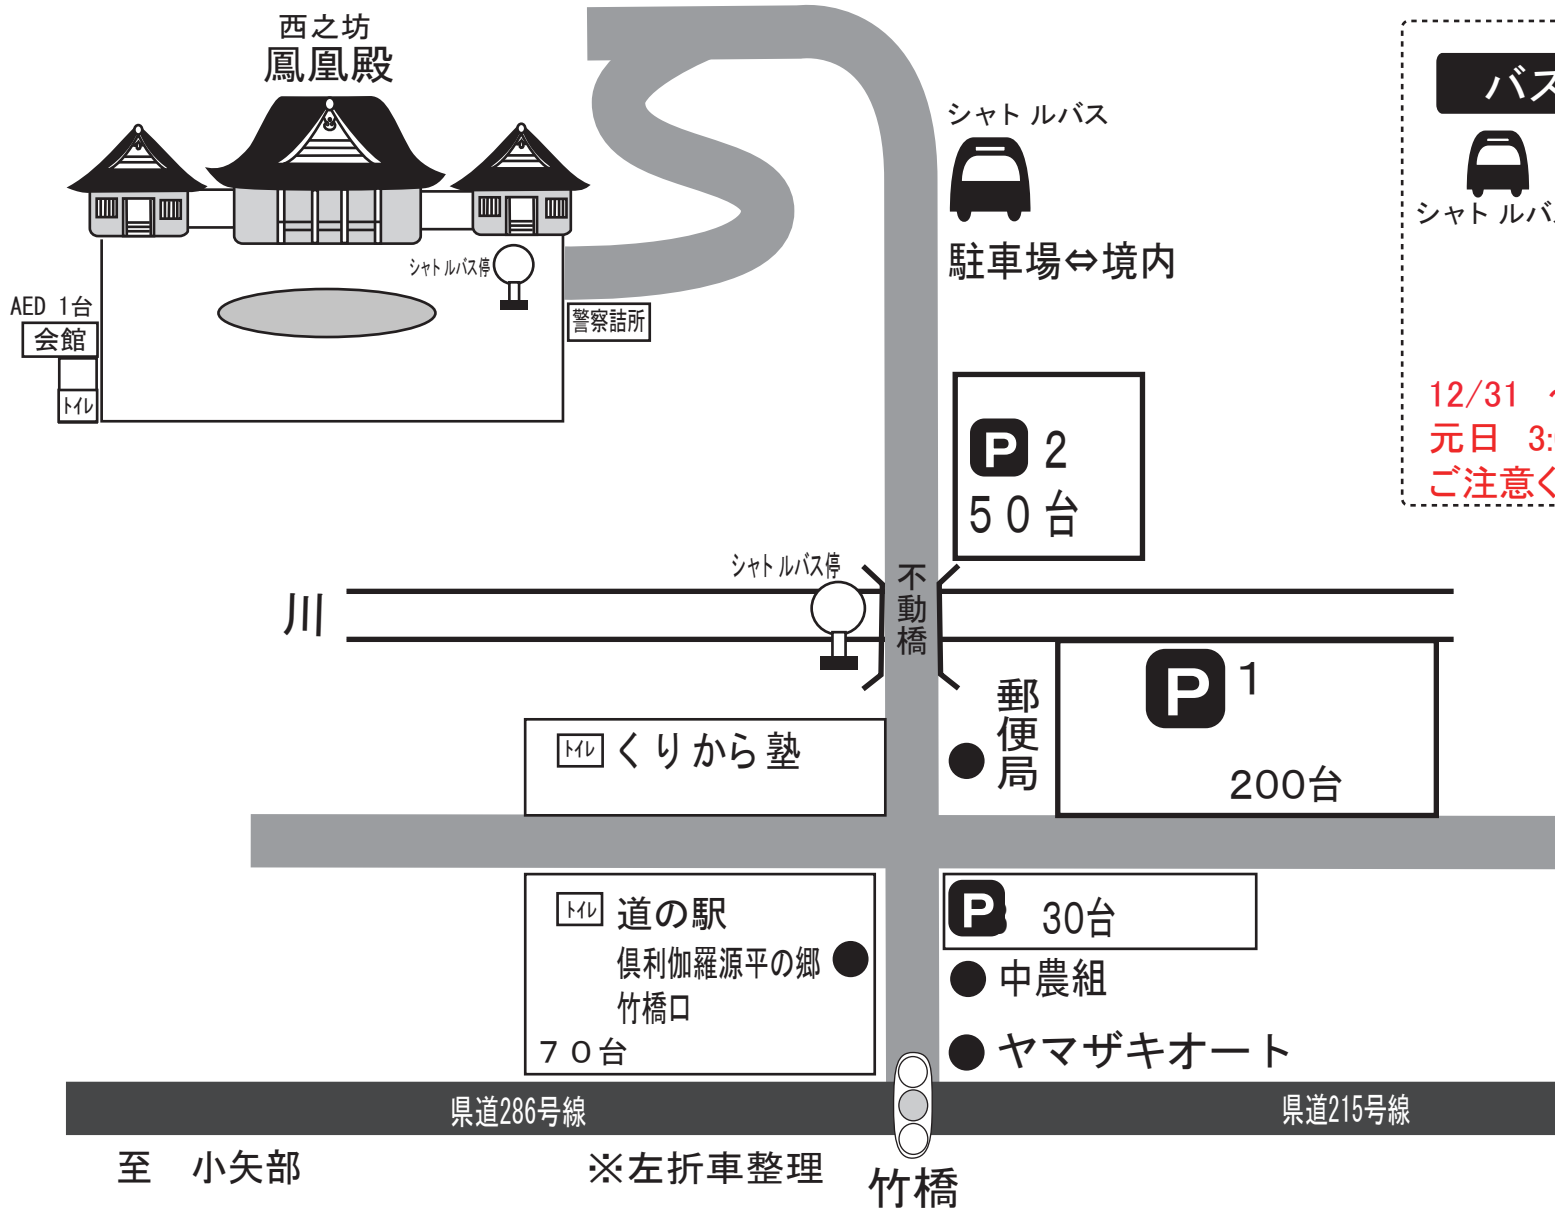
西之坊
鳳凰殿

シャトルバス
駐車場⇔境内

バス
シャトルバ

シャトルバス停
AED 1台
会館
トイレ
警察詰所

12/31
元日 3:
ご注意く

P 2
50台

シャトルバス停
川
不動橋

郵便局
P 1
200台

トイレ くりから塾

トイレ 道の駅
倶利伽羅源平の郷
竹橋口
70台

P 30台
中農組
ヤマザキオート

県道286号線
県道215号線

至 小矢部
※左折車整理
竹橋